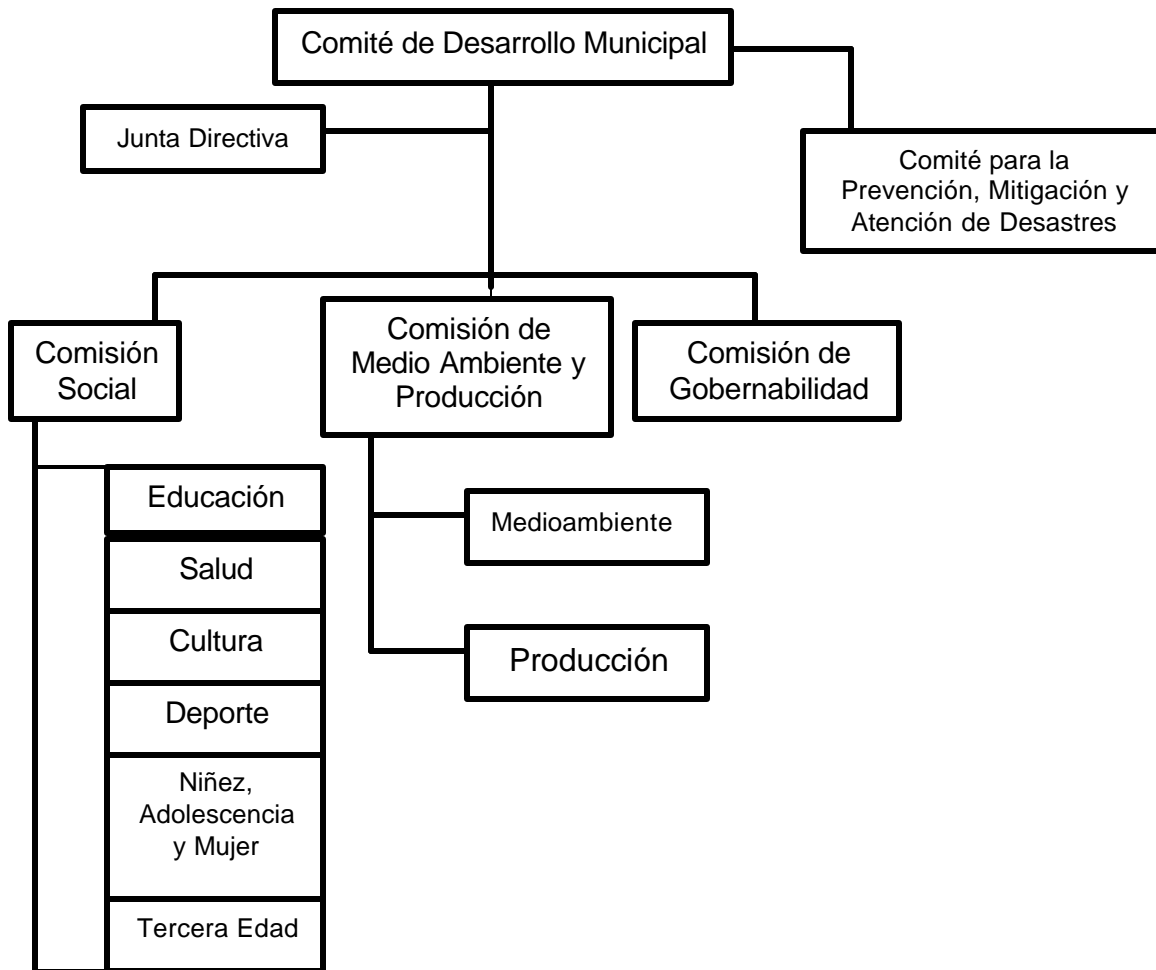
Comité de Desarrollo Municipal

Junta Directiva

Comité para la Prevención, Mitigación y Atención de Desastres

Comisión Social

Comisión de Medio Ambiente y Producción

Comisión de Gobernabilidad

Educación

Salud

Cultura

Deporte

Niñez, Adolescencia y Mujer

Tercera Edad

Medioambiente

Producción